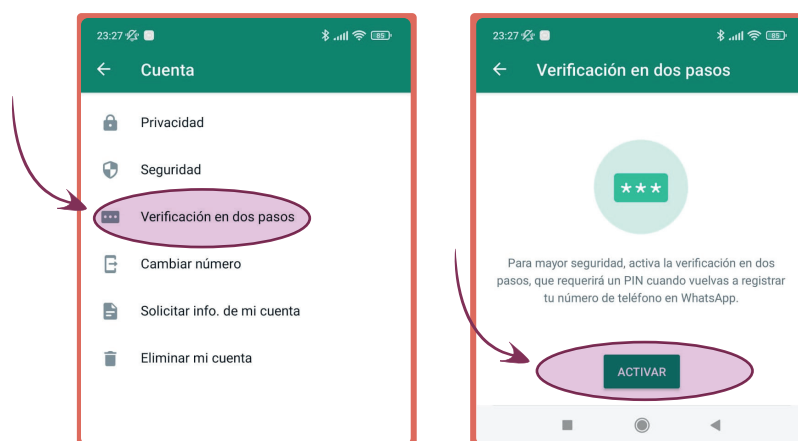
23:27 85

Cuenta

Privacidad

Seguridad

Verificación en dos pasos

Cambiar número

Solicitar info. de mi cuenta

Eliminar mi cuenta

23:27 85

Verificación en dos pasos

***

Para mayor seguridad, activa la verificación en dos pasos, que requerirá un PIN cuando vuelvas a registrar tu número de teléfono en WhatsApp.

ACTIVAR